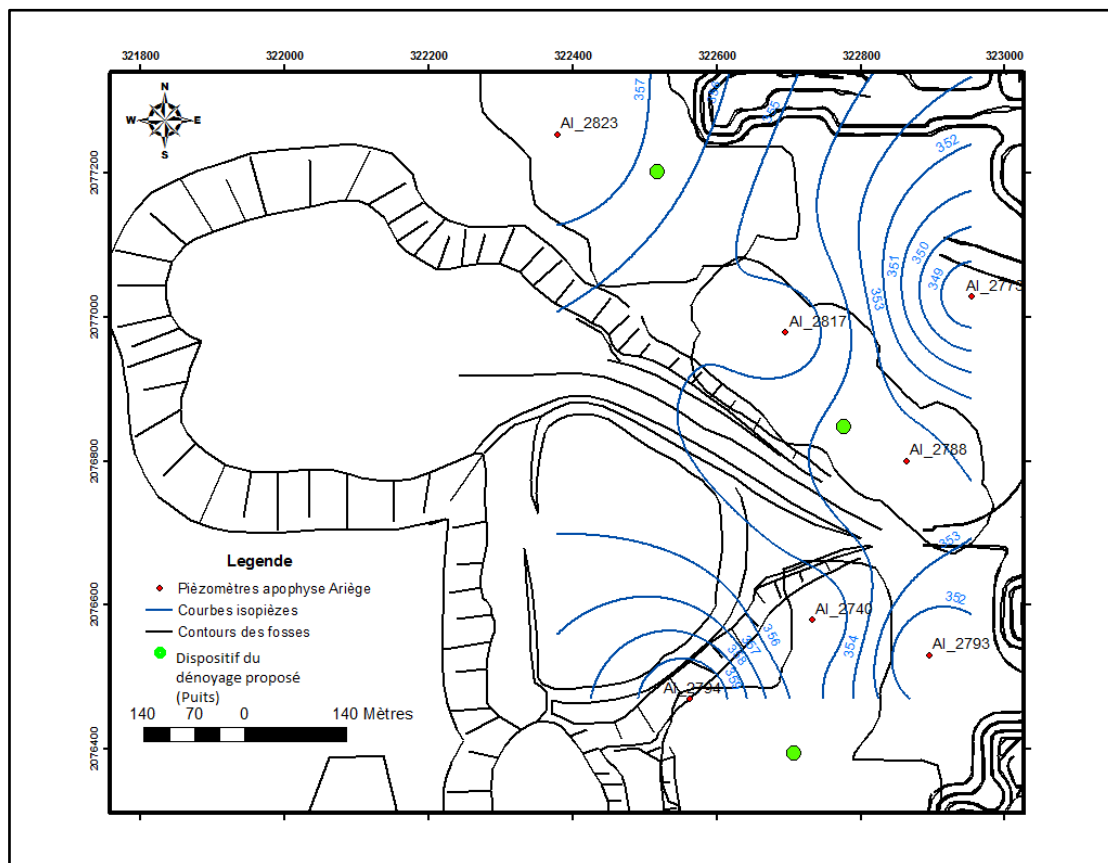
321800 322000 322200 322400 322600 322800 323000

N
W E
S

2077200
2077000
2076800
2076600
2076400

357
355
352
350
351
349
353
Al_2823
Al_2775
Al_2817
Al_2788
353
352
Al_2740
Al_2793
356
357
358
359
354
Al_2794

Legende
Piézomètres apophyse Ariège
Courbes isopièzes
Contours des fosses
Dispositif du dénoyage proposé (Puits)

140 70 0 140 Mètres